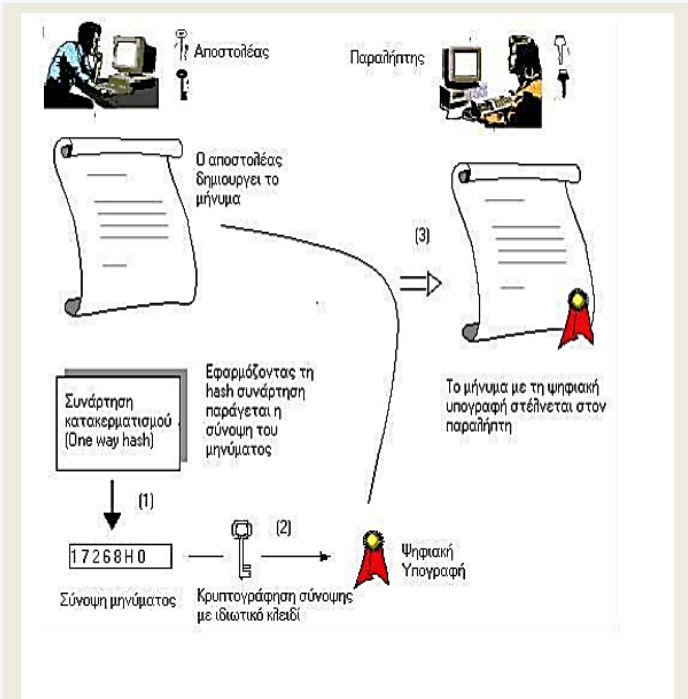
Αποστολέας

Παραλήπτης

Ο αποστολέας δημιουργει το μήνυμα

(3)

Το μήνυμα με τη ψηφιακή υπογραφή στέλνεται στον παραλήπτη

Συνάρτηση κατακερματισμού (One way hash)

Εφαρμόζοντας τη hash συνάρτηση παράγεται η σύνοψη του μηνύματος

(1)

17268H0

(2)

Ψηφιακή Υπογραφή

Σύνοψη μηνύματος

Κρυπτογράφηση σύνοψης με ιδιωτικό κλειδί